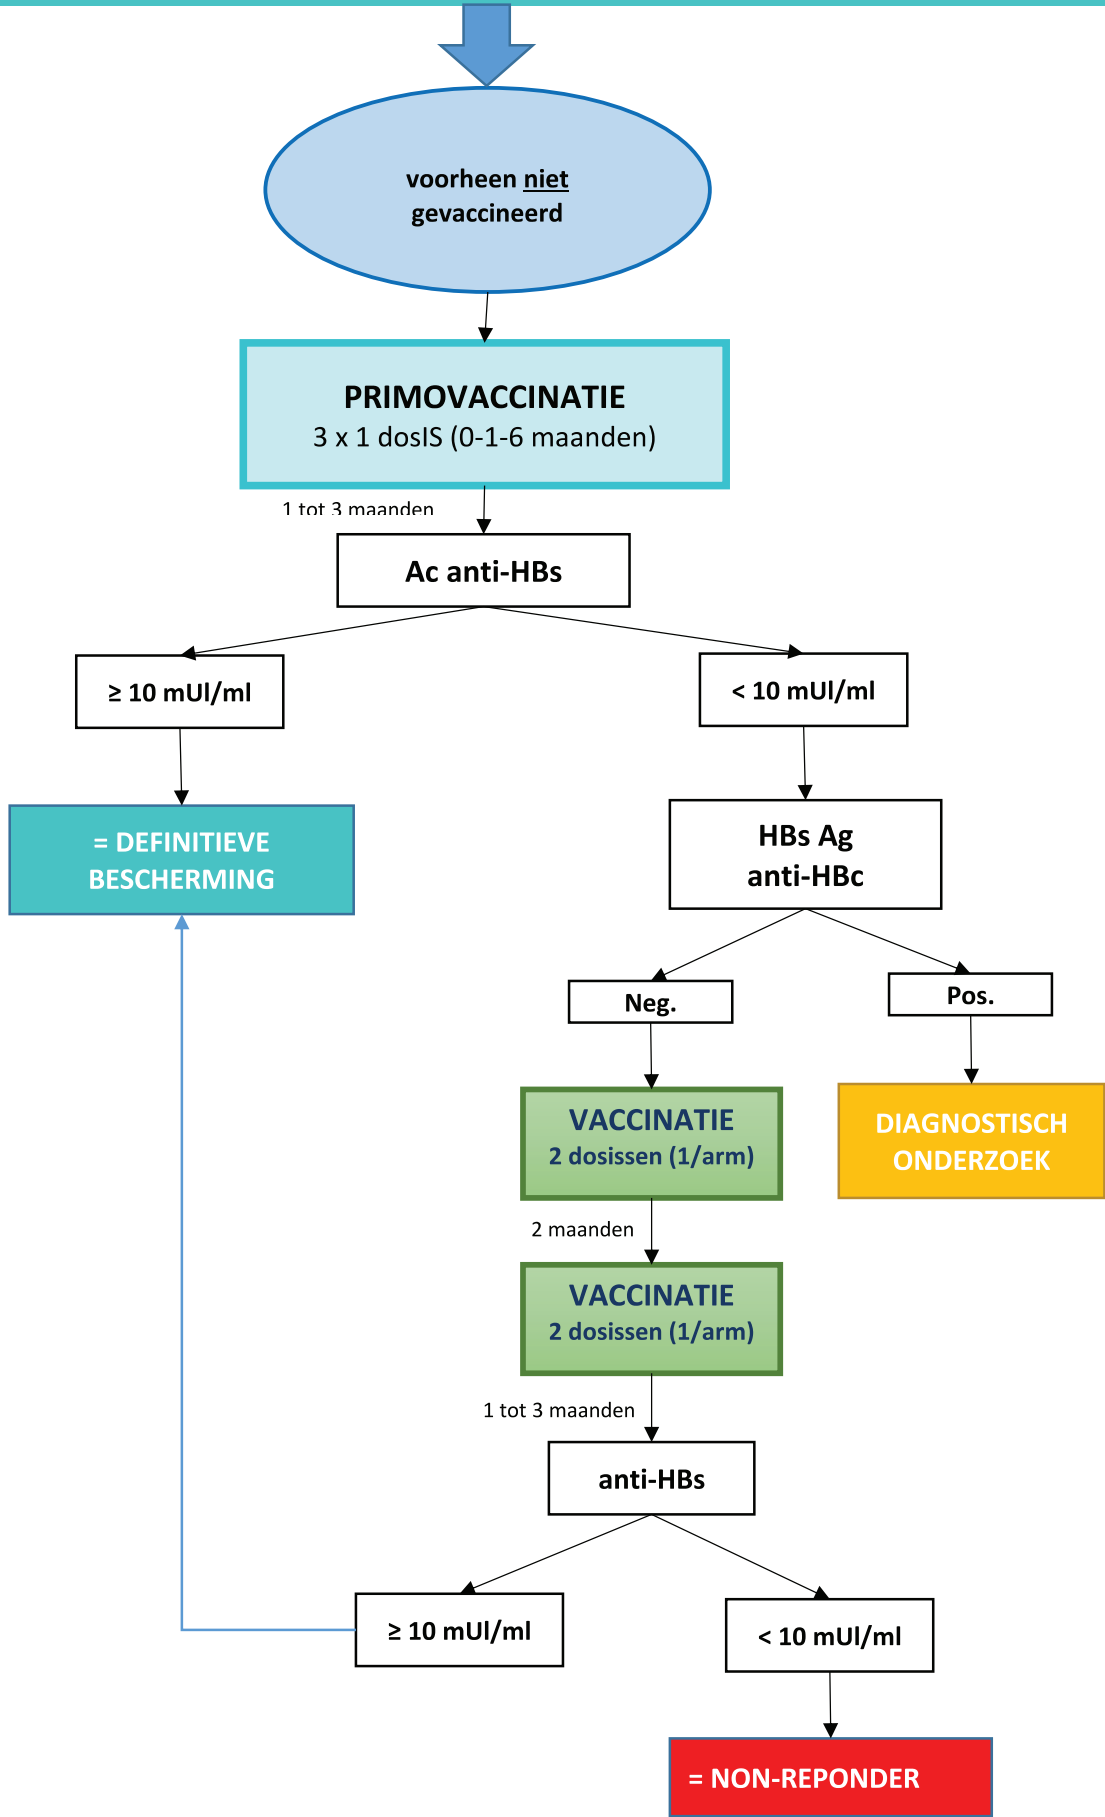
voorheen niet gevaccineerd

PRIMOVACCINATIE
3 x 1 dosIS (0-1-6 maanden)

1 tot 3 maanden

Ac anti-HBs

≥ 10 mUI/ml

< 10 mUI/ml

= DEFINITIEVE BESCHERMING

HBs Ag
anti-HBc

Neg.

Pos.

VACCINATIE
2 dosissen (1/arm)

DIAGNOSTISCH ONDERZOEK

2 maanden

VACCINATIE
2 dosissen (1/arm)

1 tot 3 maanden

anti-HBs

≥ 10 mUI/ml

< 10 mUI/ml

= NON-REPONDER